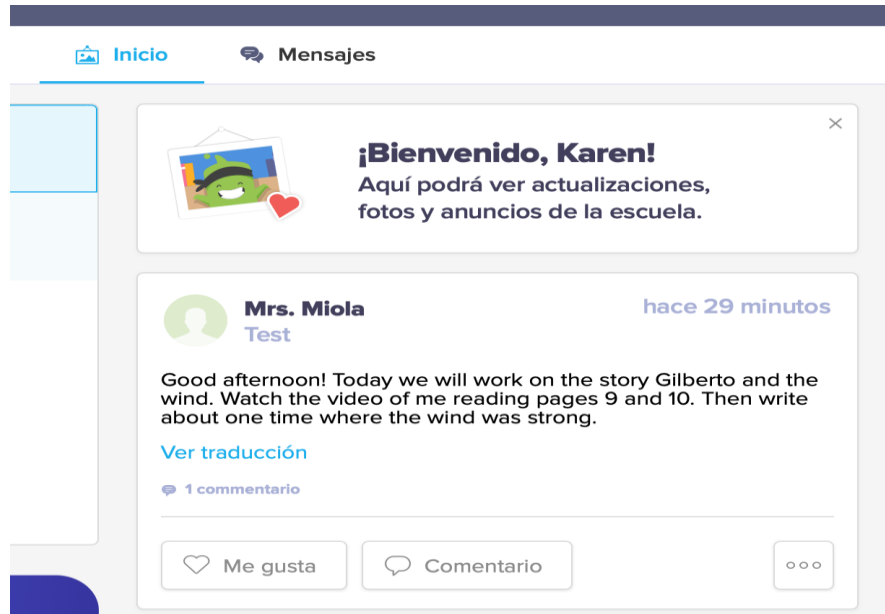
Inicio

Mensajes

×

¡Bienvenido, Karen!

Aquí podrá ver actualizaciones, fotos y anuncios de la escuela.

Mrs. Miola

Test

hace 29 minutos

Good afternoon! Today we will work on the story Gilberto and the wind. Watch the video of me reading pages 9 and 10. Then write about one time where the wind was strong.

Ver traducción

1 commentario

Me gusta

Comentario